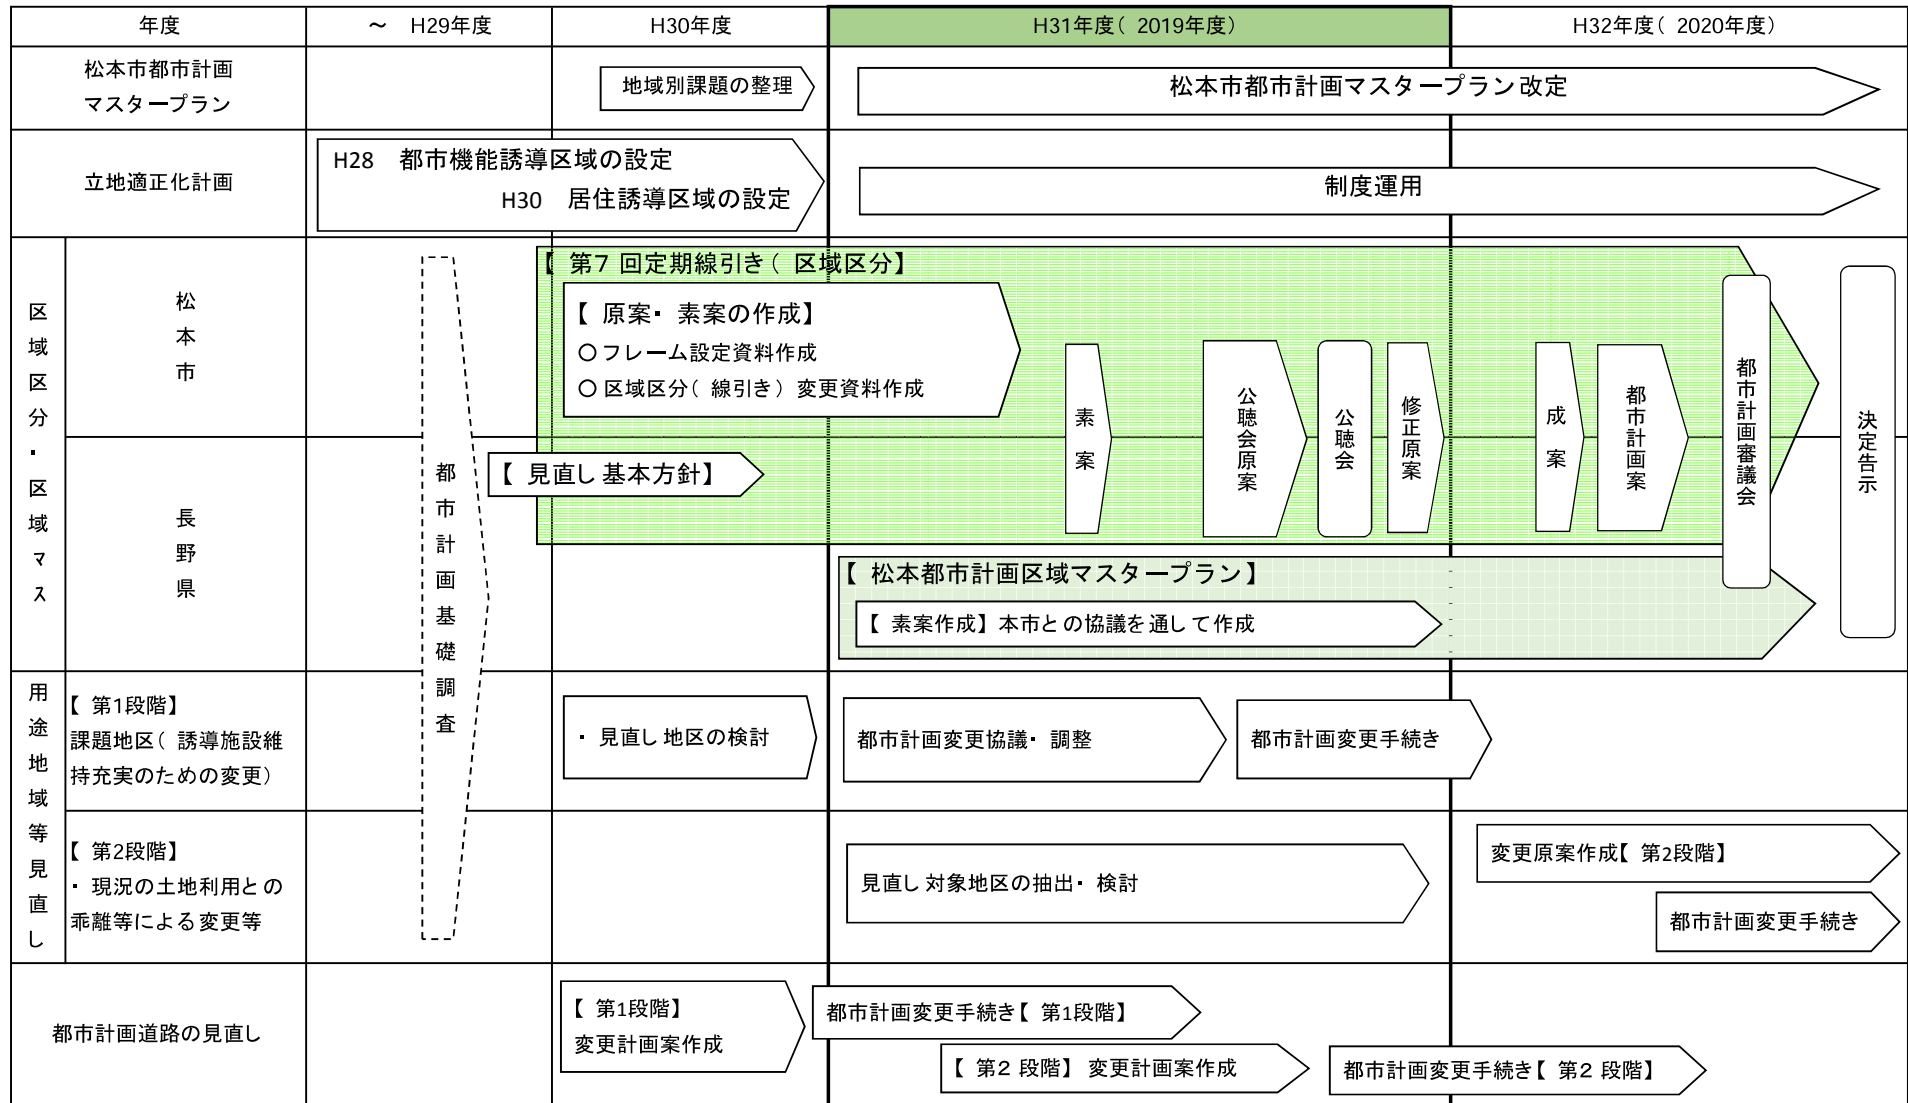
| 年度 | | ～ H29年度 | H30年度 | H31年度（2019年度） | H32年度（2020年度） |
|---|---|---|---|---|---|
| 松本市都市計画マスタープラン | | | 地域別課題の整理 | 松本市都市計画マスタープラン改定 | |
| 立地適正化計画 | | H28 都市機能誘導区域の設定 H30 居住誘導区域の設定 | | 制度運用 | |
| 区域区分・区域マス | 松本市 | 都市計画基礎調査 | 【第7回定期線引き（区域区分】 【原案・素案の作成】 ○フレーム設定資料作成 ○区域区分（線引き）変更資料作成 | 素案 公聴会原案 公聴会 修正原案 | 成案 都市計画案 都市計画審議会 決定告示 |
| | 長野県 | | 【見直し基本方針】 | 【松本都市計画区域マスタープラン】 【素案作成】本市との協議を通して作成 | |
| 用途地域等見直し | 【第1段階】課題地区（誘導施設維持充実のための変更） | | ・見直し地区の検討 | 都市計画変更協議・調整 都市計画変更手続き | |
| | 【第2段階】・現況の土地利用との乖離等による変更等 | | | 見直し対象地区の抽出・検討 | 変更原案作成【第2段階】 都市計画変更手続き |
| 都市計画道路の見直し | | | 【第1段階】変更計画案作成 | 都市計画変更手続き【第1段階】 【第2段階】変更計画案作成 | 都市計画変更手続き【第2段階】 |